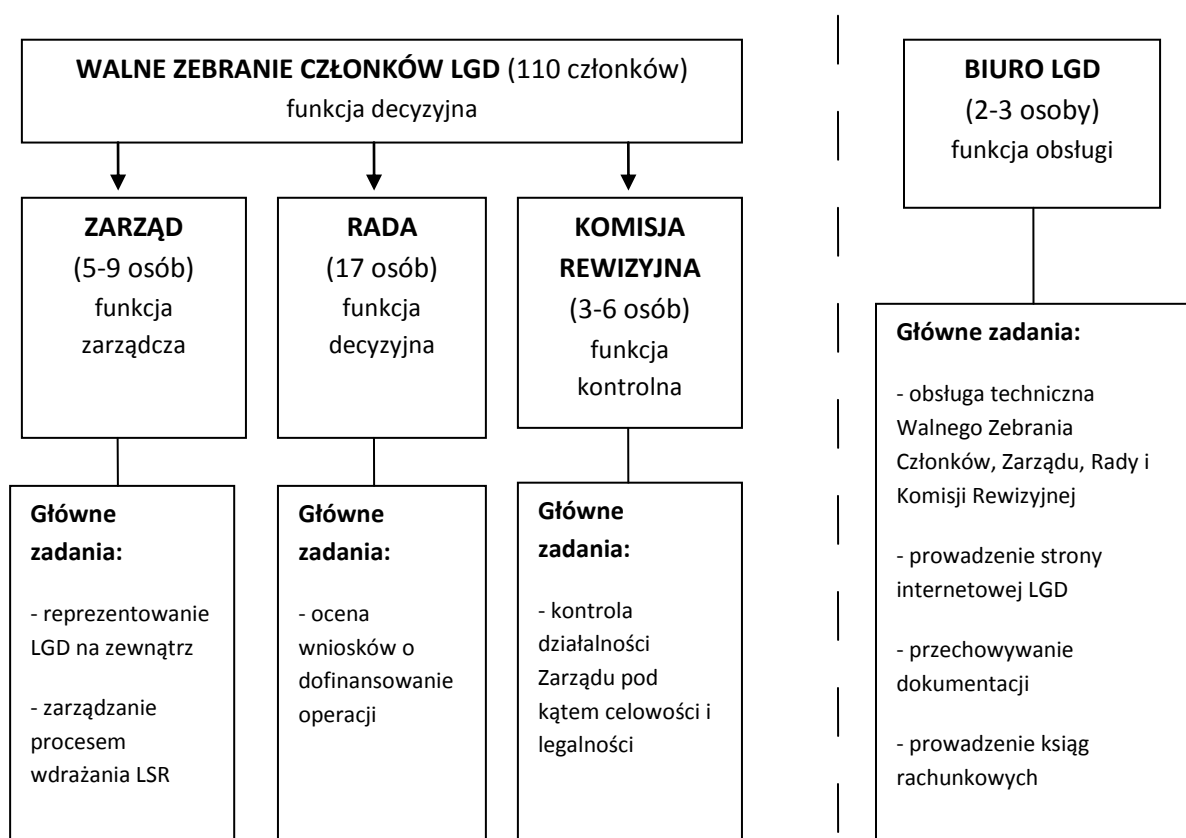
**WALNE ZEBRANIE CZŁONKÓW LGD** (110 członków)
funkcja decyzyjna

**ZARZĄD**
(5-9 osób)
funkcja zarządcza

**RADA**
(17 osób)
funkcja decyzyjna

**KOMISJA REWIZYJNA**
(3-6 osób)
funkcja kontrolna

**Główne zadania:**

- reprezentowanie LGD na zewnątrz

- zarządzanie procesem wdrażania LSR

**Główne zadania:**

- ocena wniosków o dofinansowanie operacji

**Główne zadania:**

- kontrola działalności Zarządu pod kątem celowości i legalności

**BIURO LGD**
(2-3 osoby)
funkcja obsługi

**Główne zadania:**

- obsługa techniczna Walnego Zebrania Członków, Zarządu, Rady i Komisji Rewizyjnej

- prowadzenie strony internetowej LGD

- przechowywanie dokumentacji

- prowadzenie ksiąg rachunkowych